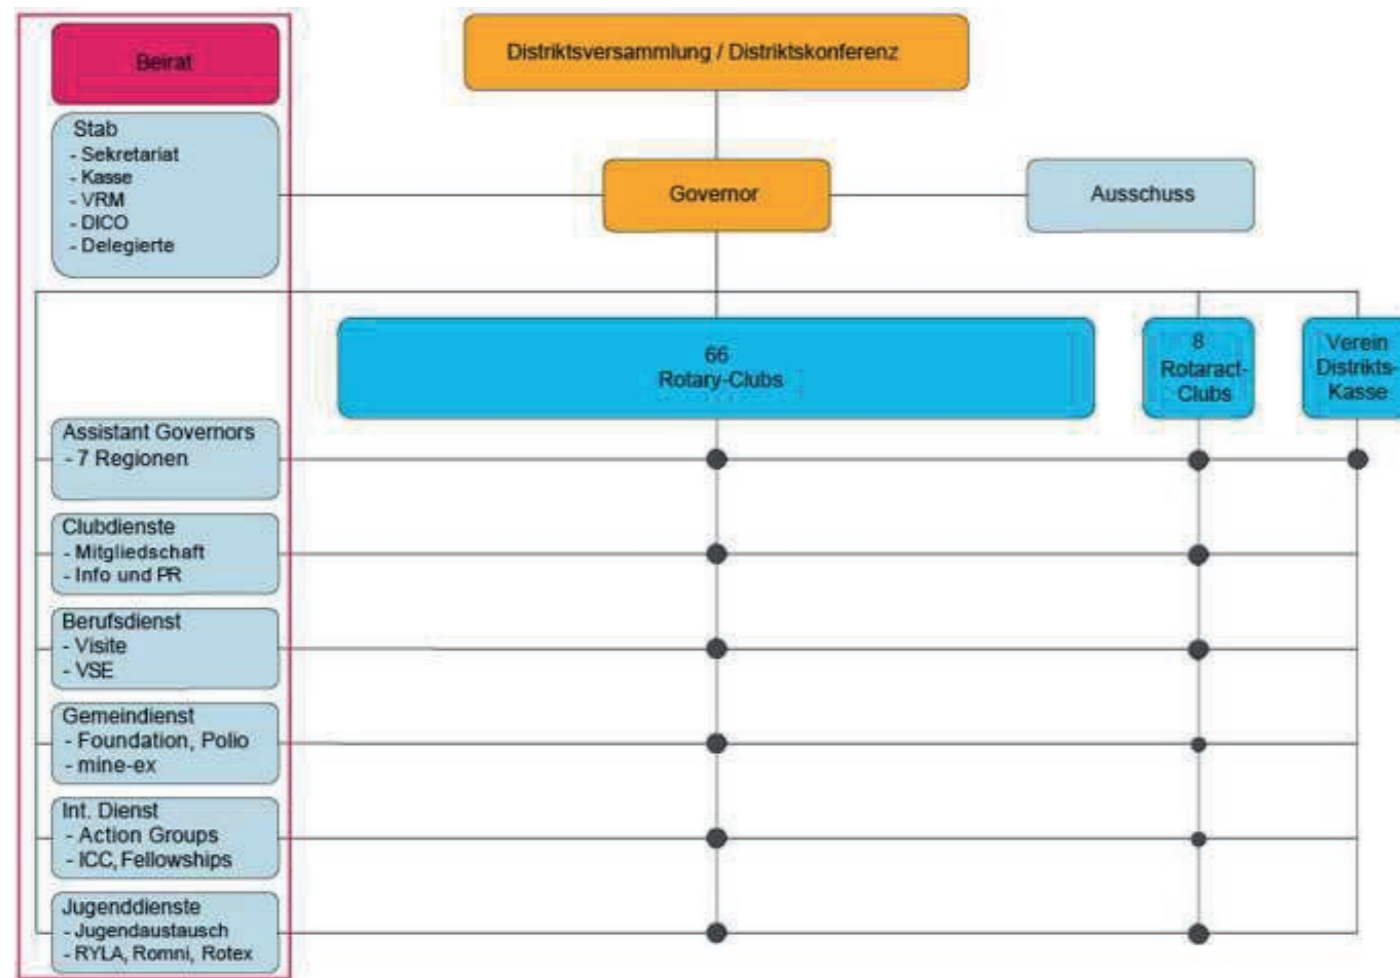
Beirat

Distriktsversammlung / Distriktskonferenz

Stab
- Sekretariat
- Kasse
- VRM
- DICO
- Delegierte

Governor

Ausschuss

66
Rotary-Clubs

8
Rotaract-
Clubs

Verein
Distrikts-
Kasse

Assistant Governors
- 7 Regionen

Clubdienste
- Mitgliedschaft
- Info und PR

Berufsdienst
- Visite
- VSE

Gemeindienst
- Foundation, Polio
- mine-ex

Int. Dienst
- Action Groups
- ICC, Fellowships

Jugenddienste
- Jugendaustausch
- RYLA, Romni, Rotex